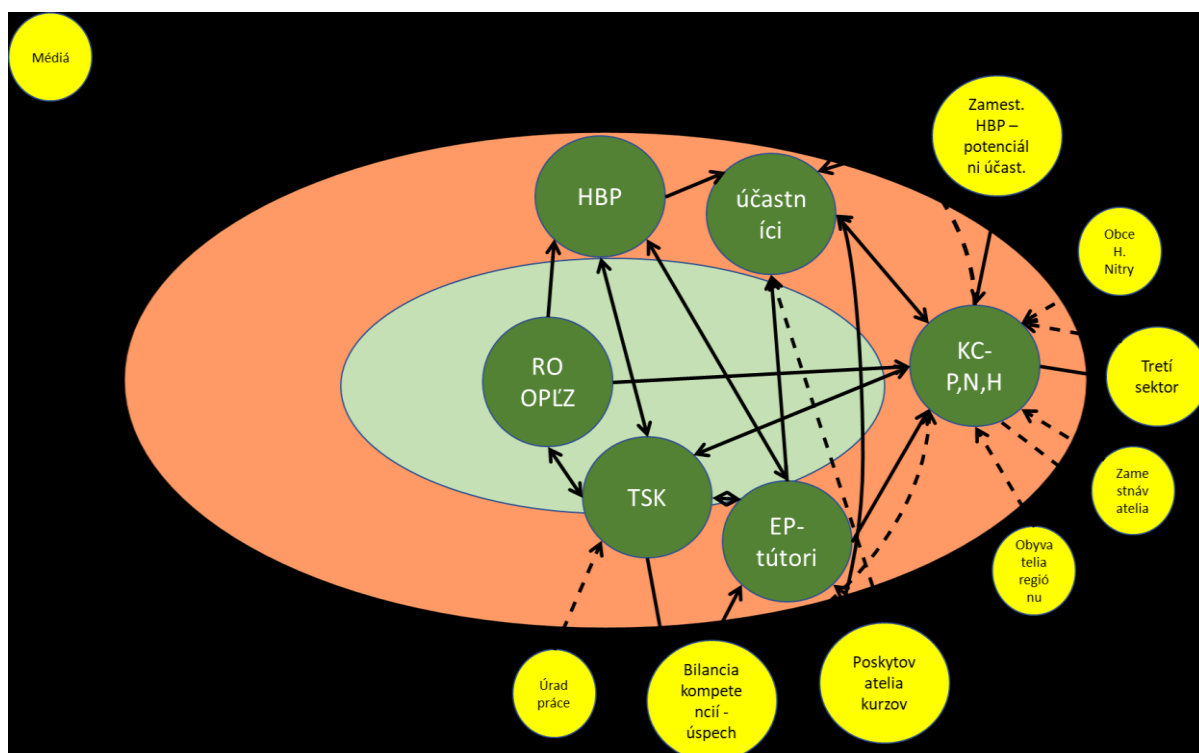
Médiá

Zamest. HBP – potenciál ni účast.

HBP

účastníci

Obce H. Nitry

RO OPĽZ

KC-P,N,H

Tretí sektor

TSK

EP-tútori

Zamestnávatelia

Obyvatelia regiónu

Úrad práce

Bilancia kompetencií - úspech

Poskytovatelia kurzov